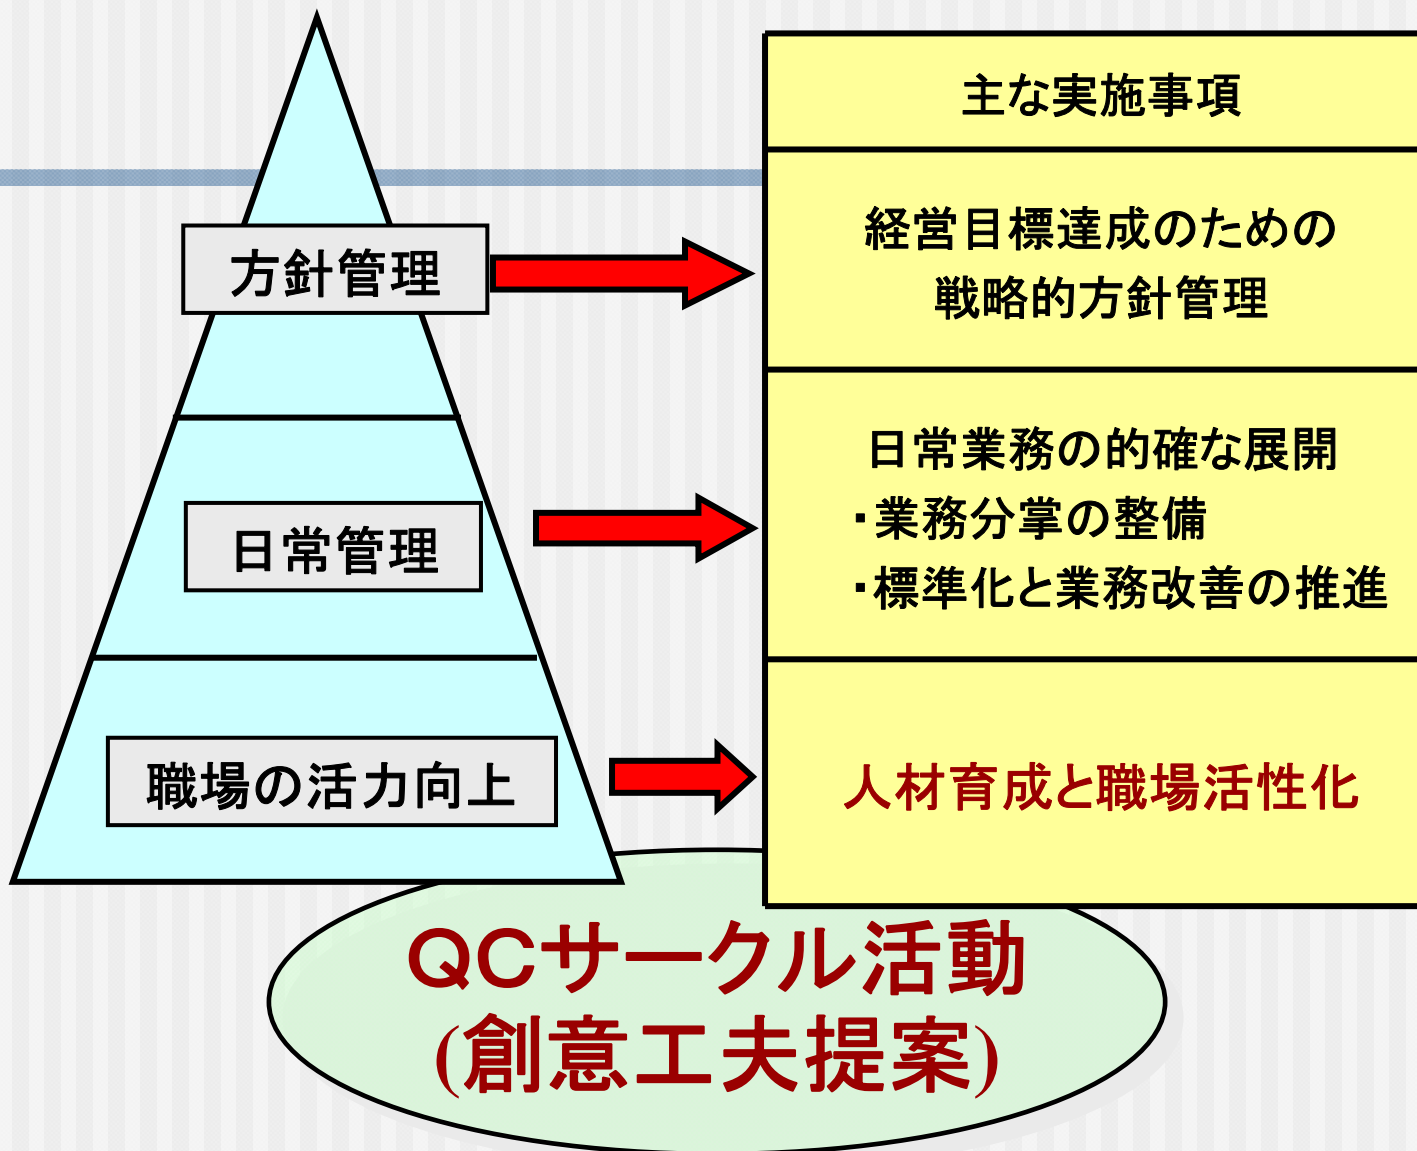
方針管理

日常管理

職場の活力向上

| 主な実施事項 |
|---|
| 経営目標達成のための 戦略的方針管理 |
| 日常業務の的確な展開 ・業務分掌の整備 ・標準化と業務改善の推進 |
| 人材育成と職場活性化 |

QCサークル活動
(創意工夫提案)